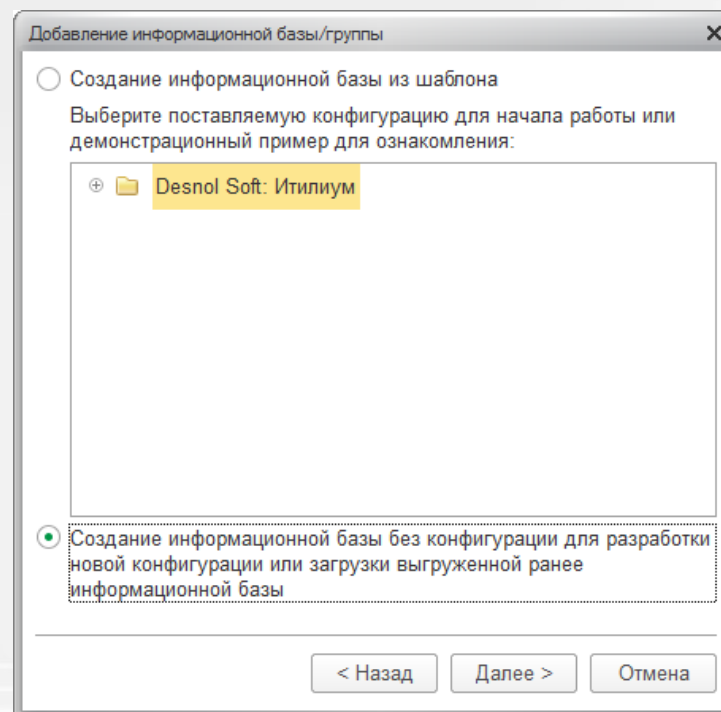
Добавление информационной базы/группы

Создание информационной базы из шаблона

Выберите поставляемую конфигурацию для начала работы или демонстрационный пример для ознакомления:

Desnol Soft: Итилиум

Создание информационной базы без конфигурации для разработки новой конфигурации или загрузки выгруженной ранее информационной базы

< Назад | Далее > | Отмена